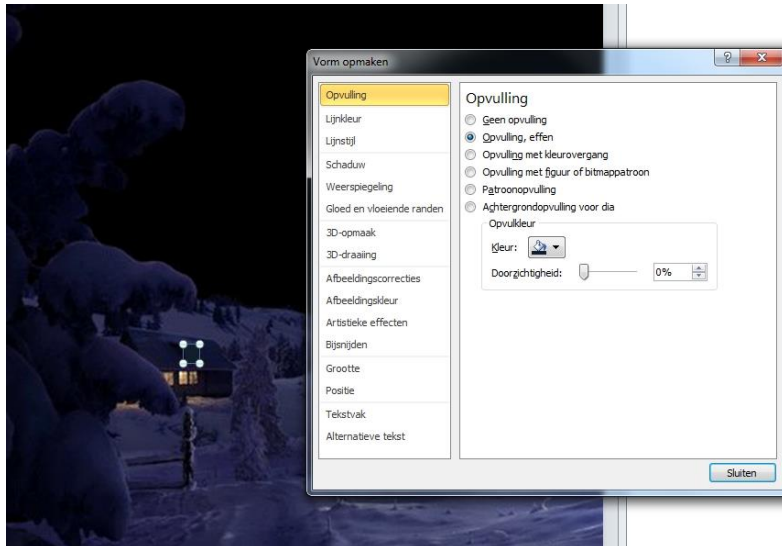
Vorm opmaken

?

Opvulling
Lijnkleur
Lijnstijl
Schaduw
Weerspiegeling
Gloed en vloeiende randen
3D-opmaak
3D-draaiing
Afbeeldingscorrecties
Afbeeldingskleur
Artistieke effecten
Bijsnijden
Grootte
Positie
Tekstvak
Alternatieve tekst

Opvulling
Geen opvulling
Opvulling, effen
Opvulling met kleurovergang
Opvulling met figuur of bitmappatroon
Patroonopvulling
Achtergrondopvulling voor dia
Opvulkleur
Kleur:
Doorzichtigheid:
0%

Sluiten